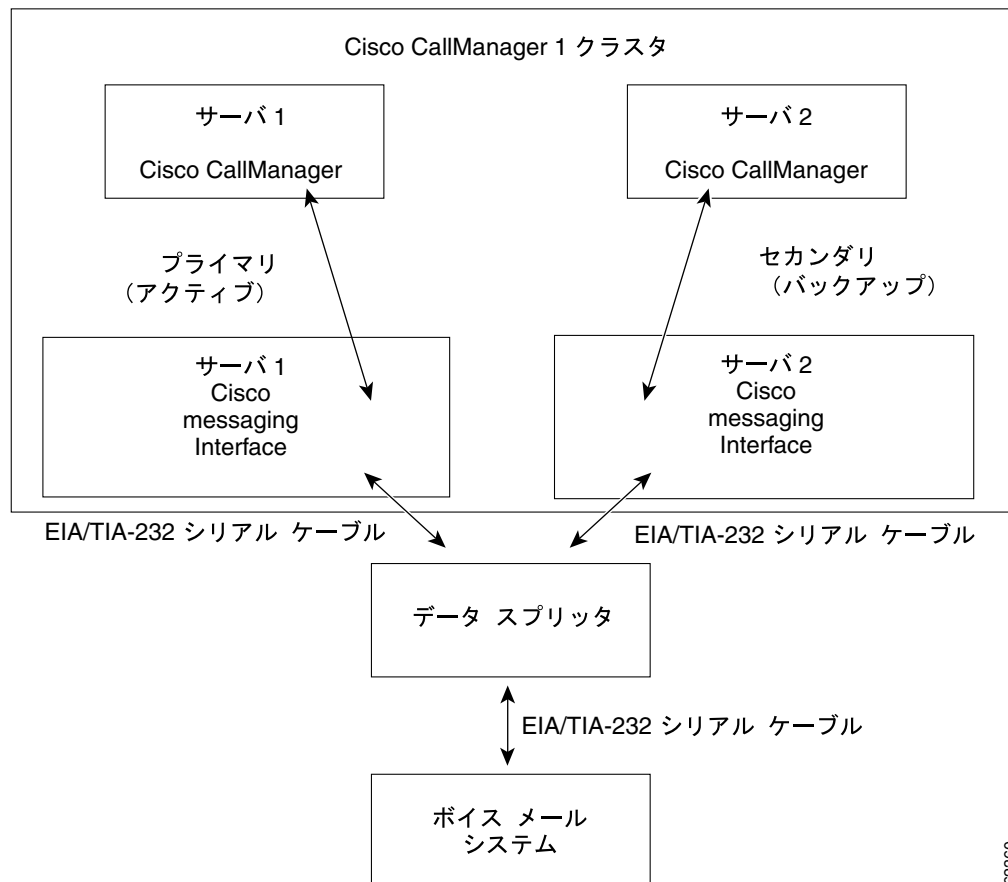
Cisco CallManager 1 クラスタ

サーバ 1

Cisco CallManager

サーバ 2

Cisco CallManager

プライマリ
（アクティブ）

セカンダリ
（バックアップ）

サーバ 1
Cisco
messaging
Interface

サーバ 2
Cisco
messaging
Interface

EIA/TIA-232 シリアル ケーブル

EIA/TIA-232 シリアル ケーブル

データ スプリッタ

EIA/TIA-232 シリアル ケーブル

ボイス メール
システム

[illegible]